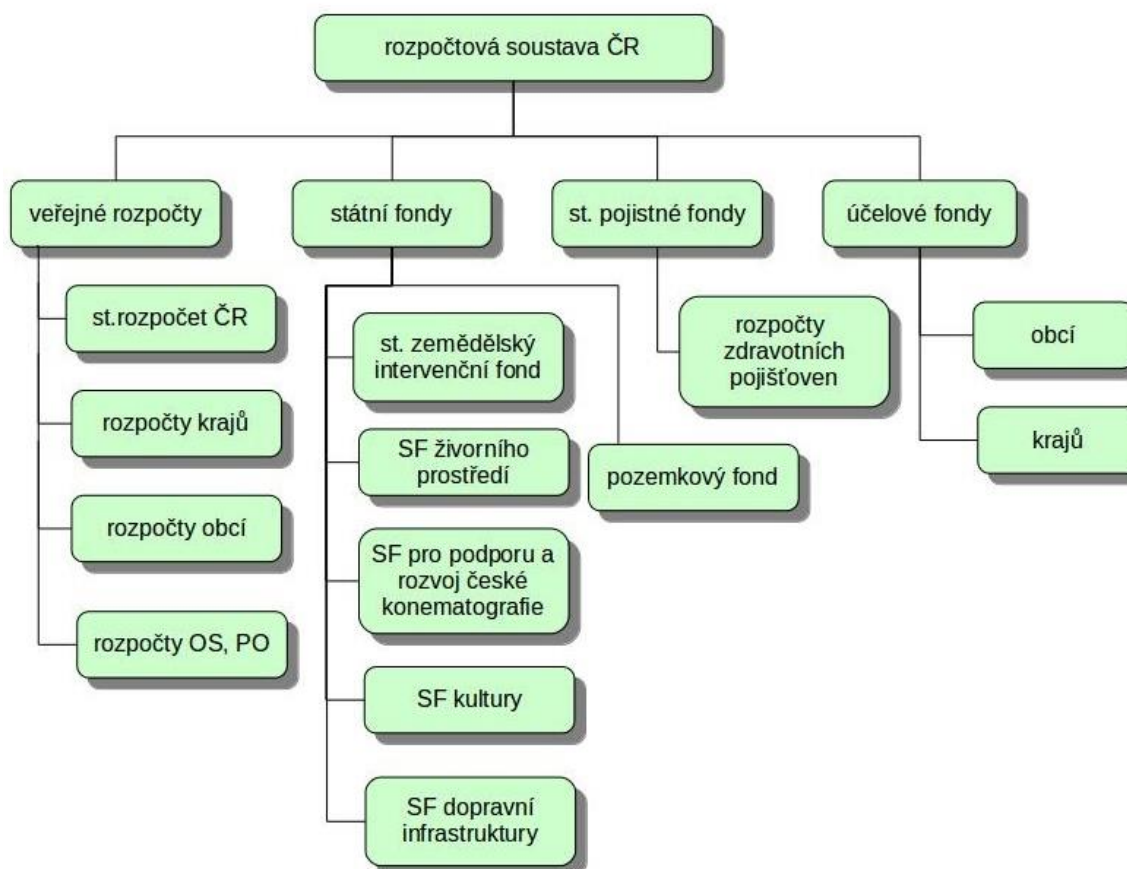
rozpočtová soustava ČR

veřejné rozpočty

st.rozpočet ČR

rozpočty krajů

rozpočty obcí

rozpočty OS, PO

státní fondy

st. zemědělský intervenční fond

SF živorního prostředí

SF pro podporu a rozvoj české konematografie

SF kultury

SF dopravní infrastruktury

pozemkový fond

st. pojistné fondy

rozpočty zdravotních pojišťoven

účelové fondy

obcí

krajů